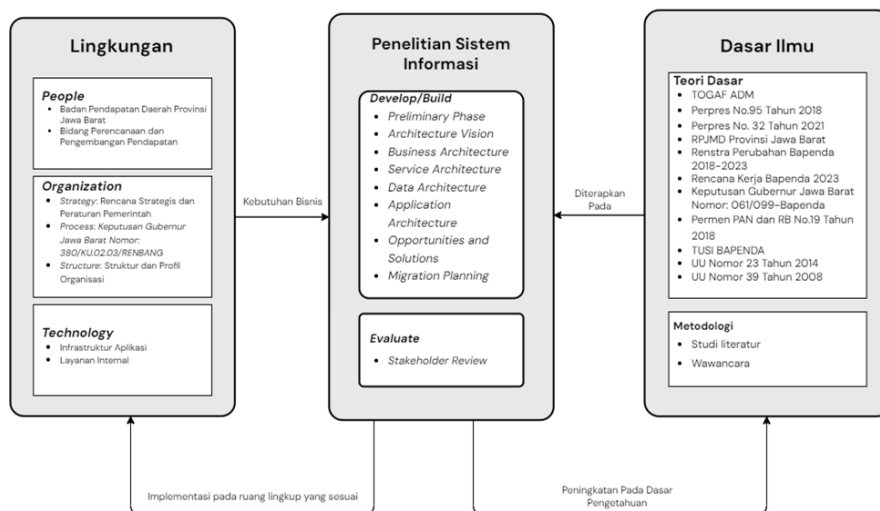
Lingkungan

People
• Badan Pendapatan Daerah Provinsi Jawa Barat
• Bidang Perencanaan dan Pengembangan Pendapatan

Organization
• Strategy: Rencana Strategis dan Peraturan Pemerintah
• Process: Keputusan Gubernur Jawa Barat Nomor: 380/KU.02.03/RENBANG
• Structure: Struktur dan Profil Organisasi

Technology
• Infrastruktur Aplikasi
• Layanan Internal

Kebutuhan Bisnis

Penelitian Sistem Informasi

Develop/Build
• Preliminary Phase
• Architecture Vision
• Business Architecture
• Service Architecture
• Data Architecture
• Application Architecture
• Opportunities and Solutions
• Migration Planning

Evaluate
• Stakeholder Review

Diterapkan Pada

Dasar Ilmu

Teori Dasar
• TOGAF ADM
• Perpres No.95 Tahun 2018
• Perpres No. 32 Tahun 2021
• RPJMD Provinsi Jawa Barat
• Renstra Perubahan Bapenda 2018-2023
• Rencana Kerja Bapenda 2023
• Keputusan Gubernur Jawa Barat Nomor: 061/099-Bapenda
• Permen PAN dan RB No.19 Tahun 2018
• TUSI BAPENDA
• UU Nomor 23 Tahun 2014
• UU Nomor 39 Tahun 2008

Metodologi
• Studi literatur
• Wawancara

Implementasi pada ruang lingkup yang sesuai

Peningkatan Pada Dasar Pengetahuan